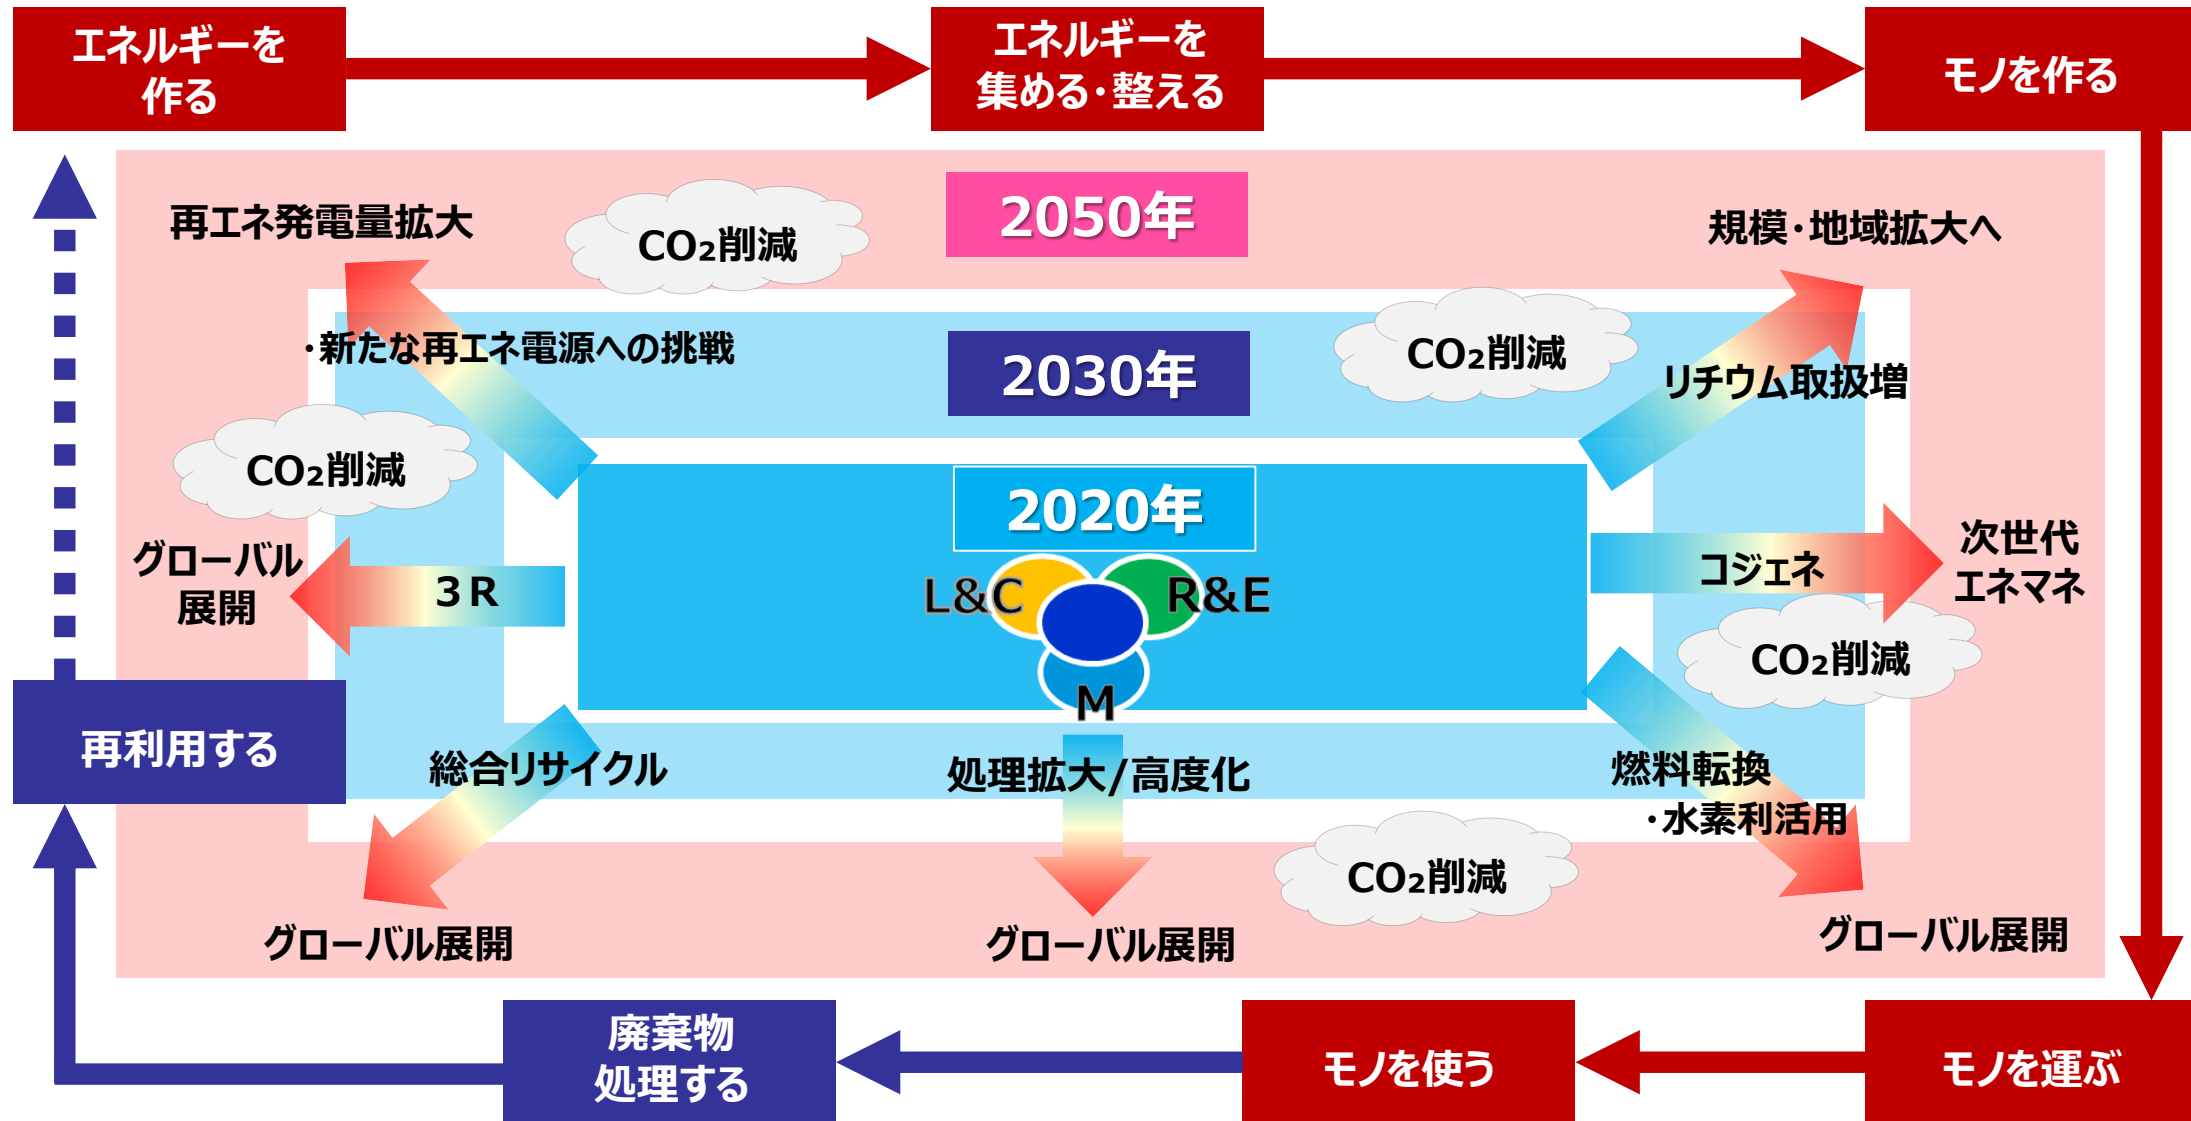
エネルギーを作る

エネルギーを集める・整える

モノを作る

再エネ発電量拡大

$CO_2$削減

2050年

規模・地域拡大へ

・新たな再エネ電源への挑戦

2030年

$CO_2$削減

リチウム取扱増

$CO_2$削減

2020年

L&C

R&E

M

グローバル展開

3R

コジェネ

次世代エネマネ

$CO_2$削減

再利用する

総合リサイクル

処理拡大/高度化

燃料転換

・水素利活用

$CO_2$削減

グローバル展開

グローバル展開

グローバル展開

廃棄物処理する

モノを使う

モノを運ぶ